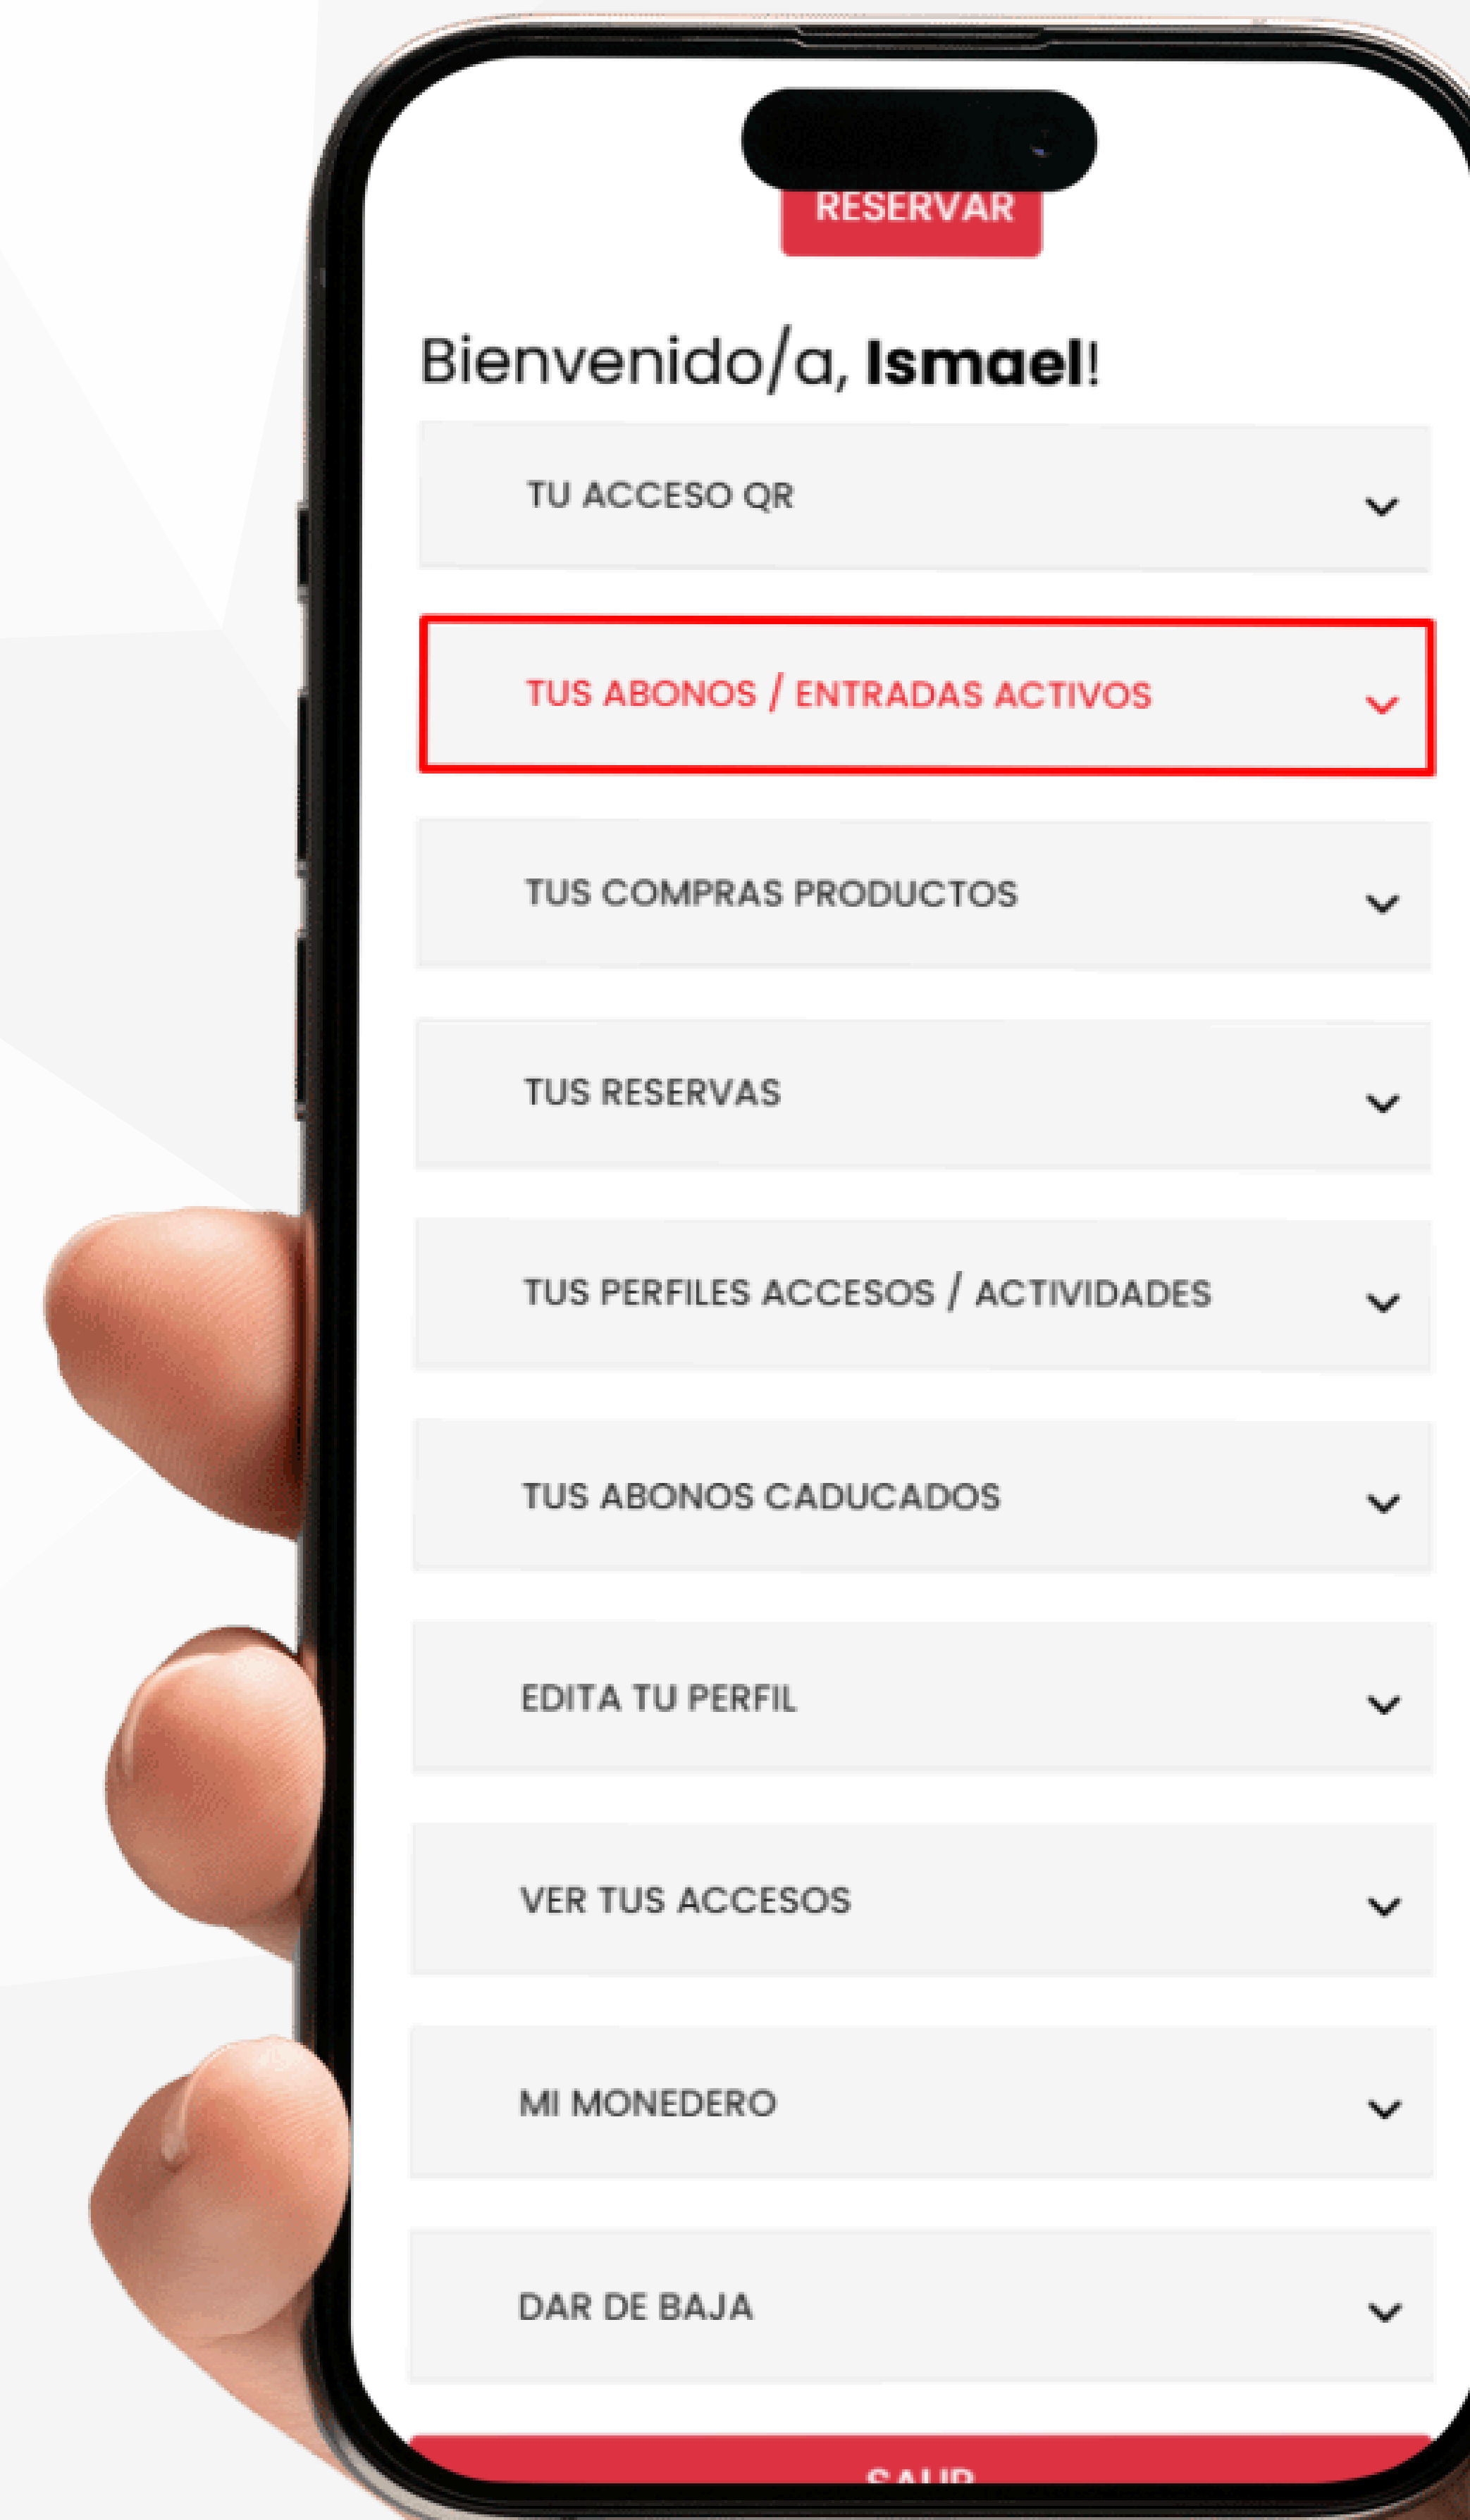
RESERVAR

Bienvenido/a, **Ismael**!

TU ACCESO QR

TUS ABONOS / ENTRADAS ACTIVOS

TUS COMPRAS PRODUCTOS

TUS RESERVAS

TUS PERFILES ACCESOS / ACTIVIDADES

TUS ABONOS CADUCADOS

EDITA TU PERFIL

VER TUS ACCESOS

MI MONEDERO

DAR DE BAJA

SALIR